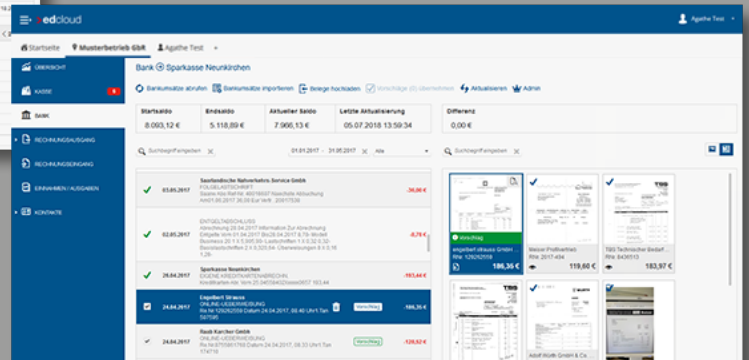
edcloud

Agathe Test

Startseite | Musterbetrieb GbR | Agathe Test

ÜBERSICHT
KASSE 6
BANK
RECHNUNGSAUSGANG
RECHNUNGSEINGANG
EINNAHMEN / AUSGABEN
KONTAKTE

Bank Sparkasse Neunkirchen

Bankumsätze abrufen | Bankumsätze importieren | Belege hochladen | Vorschläge (0) übernehmen | Aktualisieren | Admin

| Startsaldo | Endsaldo | Aktueller Saldo | Letzte Aktualisierung | Differenz |
|---|---|---|---|---|
| 8.093,12 € | 5.118,89 € | 7.966,13 € | 05.07.2018 13:59:34 | 0,00 € |

Suchbegriff eingeben | 01.01.2017 - 31.05.2017 | Alle | Suchbegriff eingeben

| | 03.05.2017 | Saarländische Naturwerks-Service GmbH FOLGELASTSCHRIFT | -30,00 € |
|---|---|---|---|
| | 02.05.2017 | ENTGELTABSCHLUSS | -8,79 € |
| | 24.04.2017 | Sparkasse Neunkirchen | -183,44 € |
| | 24.04.2017 | Engelbert Strauss ONLINE-UEBERWEISUNG Vorschlag | -186,36 € |
| | 24.04.2017 | Raab Karcher GmbH ONLINE-UEBERWEISUNG Vorschlag | -120,52 € |

Vorschlag
engelbert strauss GmbH
RN 126262559
186,36 €

Meier Profibetrieb
RN 2017 494
119,60 €

TBS Technischer Bedarf
RN 8436513
183,97 €

Adolf Würth GmbH & Co